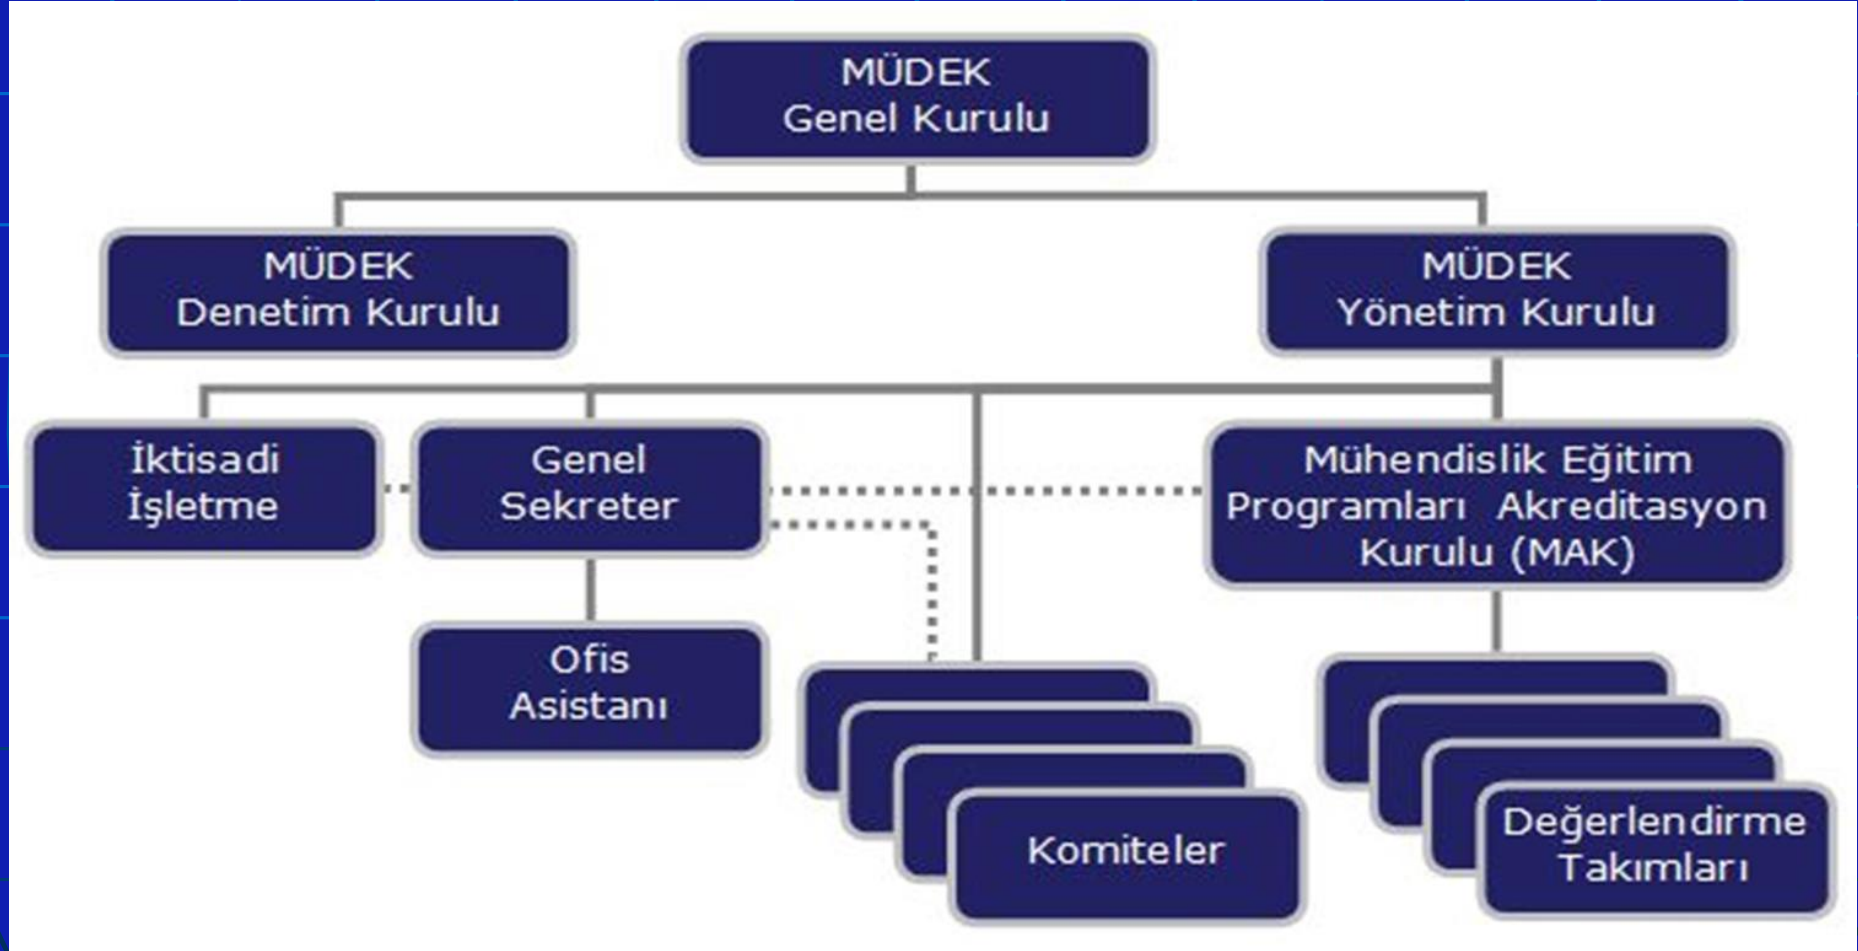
MÜDEK
Genel Kurulu

MÜDEK
Denetim Kurulu

MÜDEK
Yönetim Kurulu

İktisadi
İşletme

Genel
Sekreter

Mühendislik Eğitim
Programları Akreditasyon
Kurulu (MAK)

Ofis
Asistanı

Komiteler

Değerlendirme
Takımları